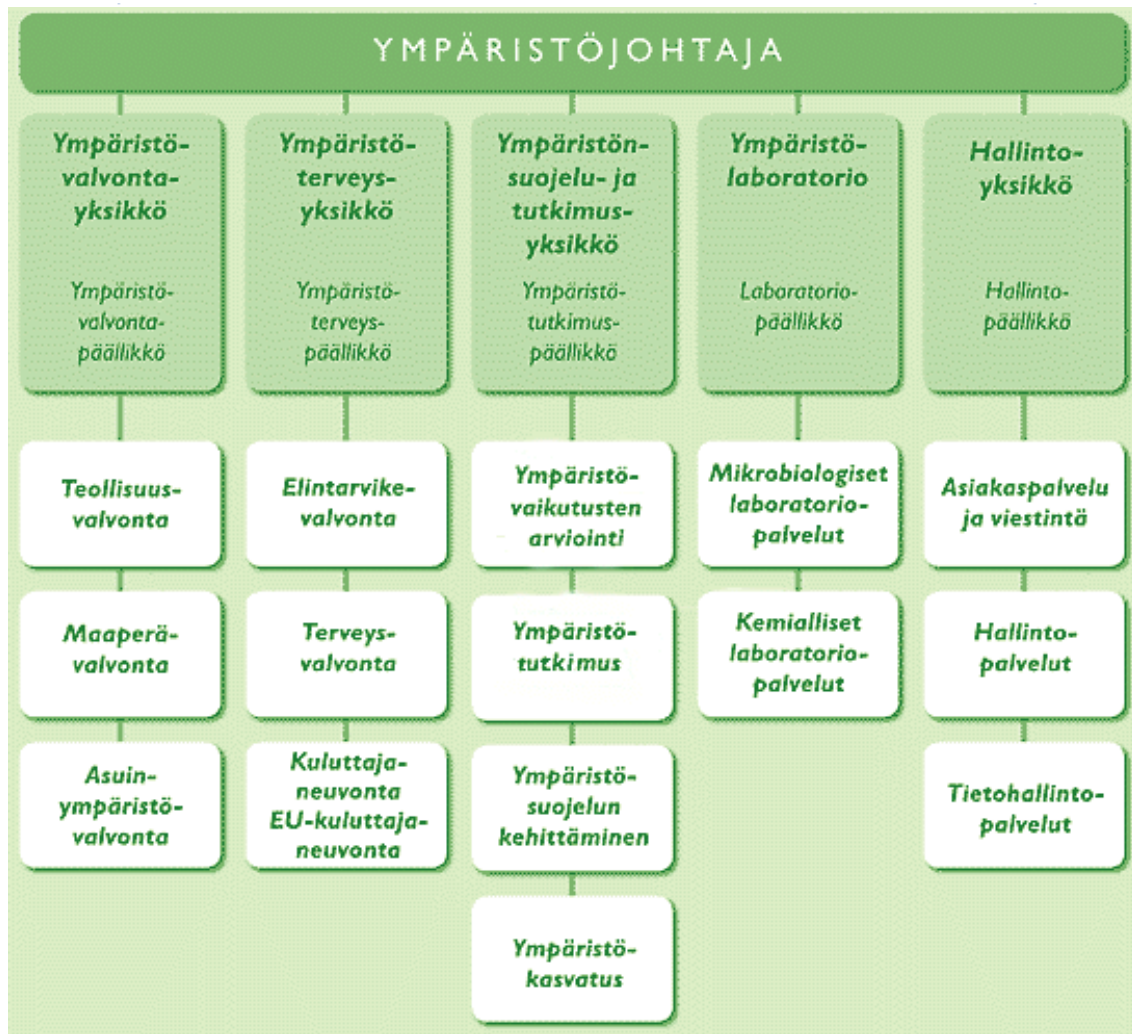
YMPÄRISTÖJOHTAJA

Ympäristövalvontayksikkö

Ympäristövalvontapäällikkö

Teollisuusvalvonta

Maaperävalvonta

Asuinympäristövalvonta

Ympäristöterveysyksikkö

Ympäristöterveyspäällikkö

Elintarvikevalvonta

Terveysvalvonta

Kuluttajaneuvonta EU-kuluttajaneuvonta

Ympäristönsuojelu- ja tutkimusyksikkö

Ympäristötutkimuspäällikkö

Ympäristövaikutusten arviointi

Ympäristötutkimus

Ympäristösuojelun kehittäminen

Ympäristökasvatus

Ympäristölaboratorio

Laboratoriopäällikkö

Mikrobiologiset laboratoriopalvelut

Kemialliset laboratoriopalvelut

Hallintoyksikkö

Hallintopäällikkö

Asiakaspalvelu ja viestintä

Hallintopalvelut

Tietohallintopalvelut